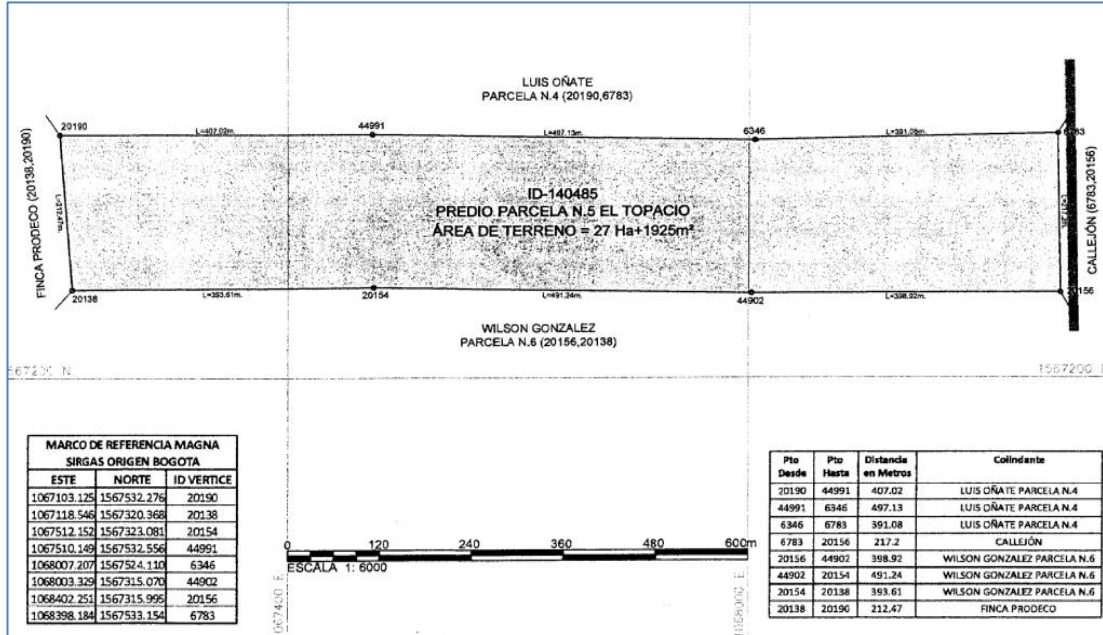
LUIS OÑATE
PARCELA N.4 (20190,6783)

20190
L=407.02m.
44991
L=497.13m.
6346
L=391.08m.
6783

FINCA PRODECO (20138,20190)
L=212.47m.

ID-140485
PREDIO PARCELA N.5 EL TOPACIO
ÁREA DE TERRENO = 27 Ha+1925m²

L=217.2m.
CALLEJÓN (6783,20156)

20138
L=393.61m.
20154
L=491.24m.
44902
L=398.92m.
20156

WILSON GONZALEZ
PARCELA N.6 (20156,20138)

1567200 N
1567200 N

| MARCO DE REFERENCIA MAGNA SIRGAS ORIGEN BOGOTA | | |
|---|---|---|
| ESTE | NORTE | ID VERTICE |
| 1067103.125 | 1567532.276 | 20190 |
| 1067118.546 | 1567320.368 | 20138 |
| 1067512.152 | 1567323.081 | 20154 |
| 1067510.149 | 1567532.556 | 44991 |
| 1068007.207 | 1567524.110 | 6346 |
| 1068003.329 | 1567315.070 | 44902 |
| 1068402.251 | 1567315.995 | 20156 |
| 1068398.184 | 1567533.154 | 6783 |

0 120 240 360 480 600m
ESCALA 1: 6000

1067400 E
1068000 E

| Pto Desde | Pto Hasta | Distancia en Metros | Colindante |
|---|---|---|---|
| 20190 | 44991 | 407.02 | LUIS OÑATE PARCELA N.4 |
| 44991 | 6346 | 497.13 | LUIS OÑATE PARCELA N.4 |
| 6346 | 6783 | 391.08 | LUIS OÑATE PARCELA N.4 |
| 6783 | 20156 | 217.2 | CALLEJÓN |
| 20156 | 44902 | 398.92 | WILSON GONZALEZ PARCELA N.6 |
| 44902 | 20154 | 491.24 | WILSON GONZALEZ PARCELA N.6 |
| 20154 | 20138 | 393.61 | WILSON GONZALEZ PARCELA N.6 |
| 20138 | 20190 | 212.47 | FINCA PRODECO |